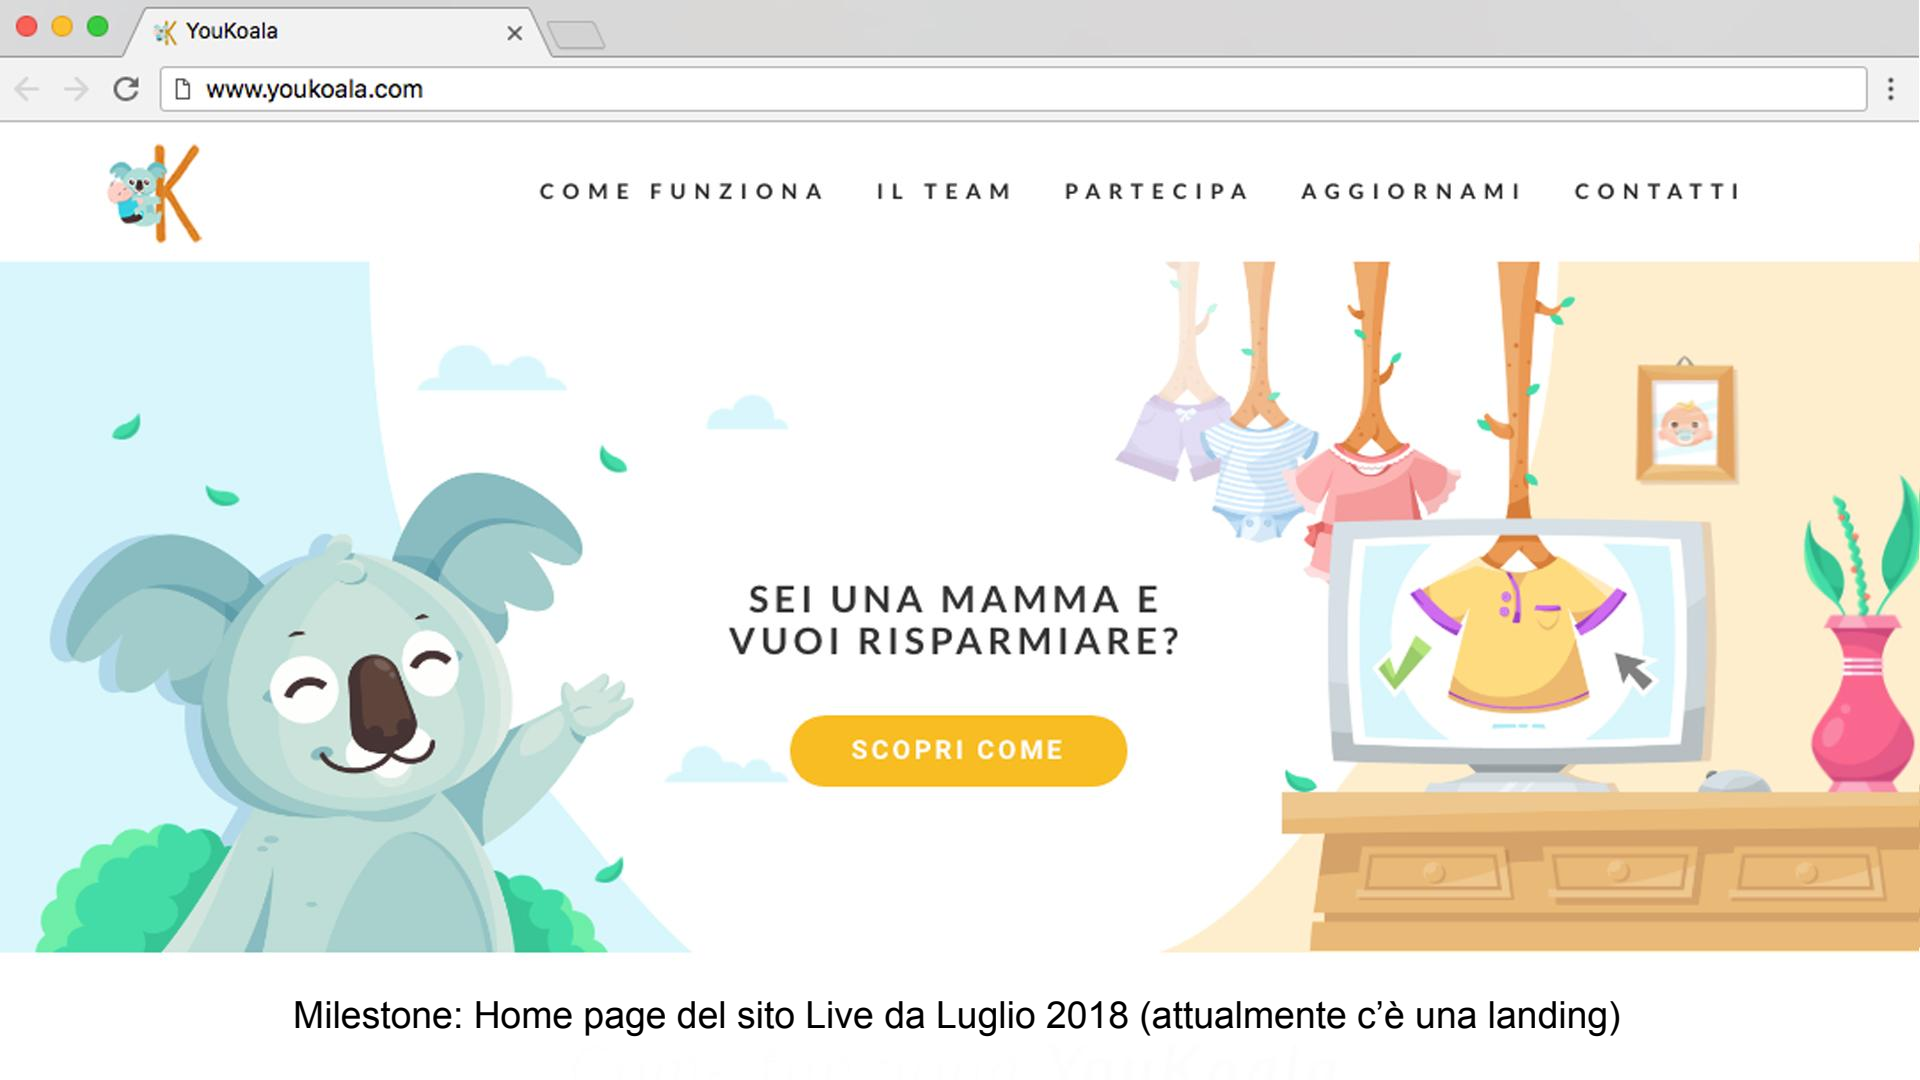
YouKoala

www.youkoala.com

COME FUNZIONA IL TEAM PARTECIPA AGGIORNAMI CONTATTI

SEI UNA MAMMA E VUOI RISPARMIARE?

SCOPRI COME

Milestone: Home page del sito Live da Luglio 2018 (attualmente c'è una landing)